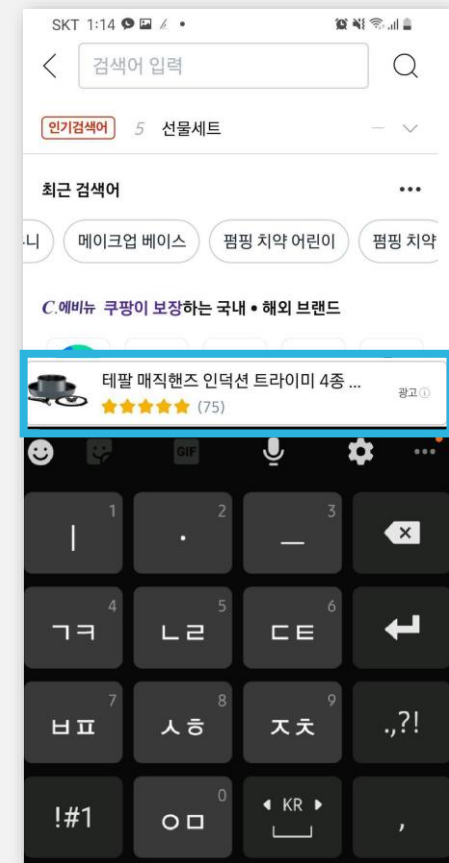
SKT 1:14

검색어 입력

인기검색어 5 선물세트

최근 검색어 •••

니 메이크업 베이스 펌핑 치약 어린이 펌핑 치약

C.에비뉴 쿠팡이 보장하는 국내 • 해외 브랜드

테팔 매직핸즈 인덕션 트라이미 4종 ... 광고
★★★★★ (75)

GIF

1 ㅣ 2 · 3 ㅡ

4 ㄱㅋ 5 ㄴㄹ 6 ㄷㅌ

7 ㅂㅍ 8 ㅅㅎ 9 ㅈㅊ .,?!

!#1 0 ㅇㅁ KR ,